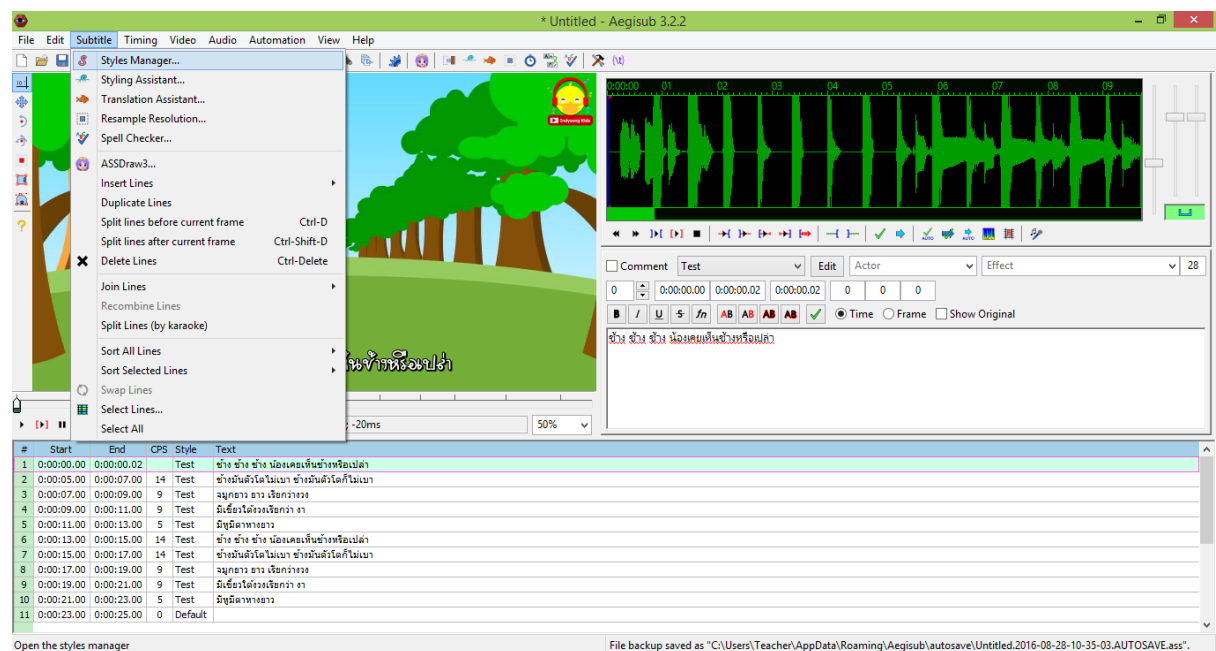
* Untitled - Aegisub 3.2.2

File Edit Subtitle Timing Video Audio Automation View Help

Styles Manager...
Styling Assistant...
Translation Assistant...
Resample Resolution...
Spell Checker...
ASSDraw3...
Insert Lines
Duplicate Lines
Split lines before current frame Ctrl-D
Split lines after current frame Ctrl-Shift-D
Delete Lines Ctrl-Delete
Join Lines
Recombine Lines
Split Lines (by karaoke)
Sort All Lines
Sort Selected Lines
Swap Lines
Select Lines...
Select All

นช้างหรือเปล่า

; -20ms 50%

0:00:00 01 02 03 04 05 06 07 08 09

Comment Test Edit Actor Effect 28

0 0:00:00.00 0:00:00.02 0:00:00.02 0 0 0

B I U S fn AB AB AB AB Time Frame Show Original

ช้าง ช้าง ช้าง น้องเคยเห็นช้างหรือเปล่า

| # | Start | End | CPS | Style | Text |
|---|---|---|---|---|---|
| 1 | 0:00:00.00 | 0:00:00.02 | | Test | ช้าง ช้าง ช้าง น้องเคยเห็นช้างหรือเปล่า |
| 2 | 0:00:05.00 | 0:00:07.00 | 14 | Test | ช้างมันตัวโตไม่เบา ช้างมันตัวโตก็ไม่เบา |
| 3 | 0:00:07.00 | 0:00:09.00 | 9 | Test | จมูกยาว ยาว เรียกว่างวง |
| 4 | 0:00:09.00 | 0:00:11.00 | 9 | Test | มีเขี้ยวใต้งวงเรียกว่า งา |
| 5 | 0:00:11.00 | 0:00:13.00 | 5 | Test | มีหูมีตาหางยาว |
| 6 | 0:00:13.00 | 0:00:15.00 | 14 | Test | ช้าง ช้าง ช้าง น้องเคยเห็นช้างหรือเปล่า |
| 7 | 0:00:15.00 | 0:00:17.00 | 14 | Test | ช้างมันตัวโตไม่เบา ช้างมันตัวโตก็ไม่เบา |
| 8 | 0:00:17.00 | 0:00:19.00 | 9 | Test | จมูกยาว ยาว เรียกว่างวง |
| 9 | 0:00:19.00 | 0:00:21.00 | 9 | Test | มีเขี้ยวใต้งวงเรียกว่า งา |
| 10 | 0:00:21.00 | 0:00:23.00 | 5 | Test | มีหูมีตาหางยาว |
| 11 | 0:00:23.00 | 0:00:25.00 | 0 | Default | |

Open the styles manager

File backup saved as "C:\Users\Teacher\AppData\Roaming\Aegisub\autosave\Untitled.2016-08-28-10-35-03.AUTOSAVE.ass".